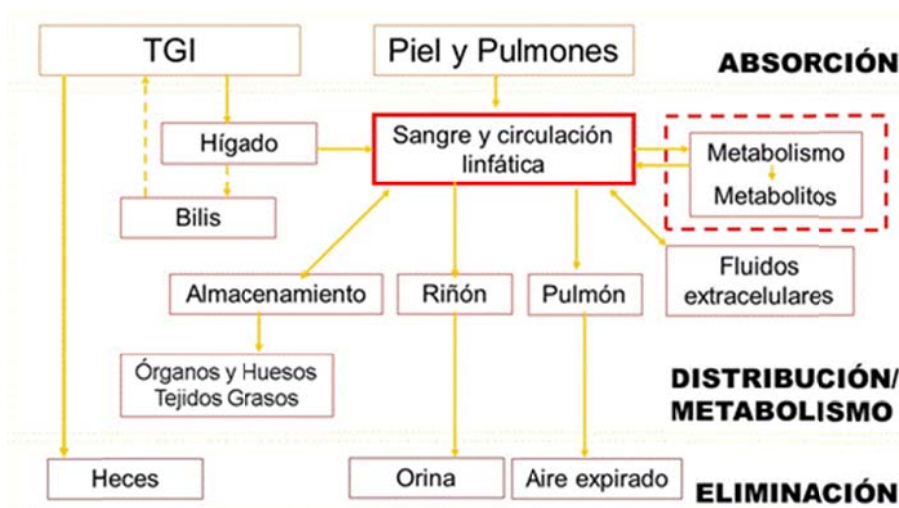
TGI

Piel y Pulmones

ABSORCIÓN

Hígado

Sangre y circulación linfática

Metabolismo

Metabolitos

Bilis

Fluidos extracelulares

Almacenamiento

Riñón

Pulmón

Órganos y Huesos Tejidos Grasos

DISTRIBUCIÓN/ METABOLISMO

Heces

Orina

Aire expirado

ELIMINACIÓN